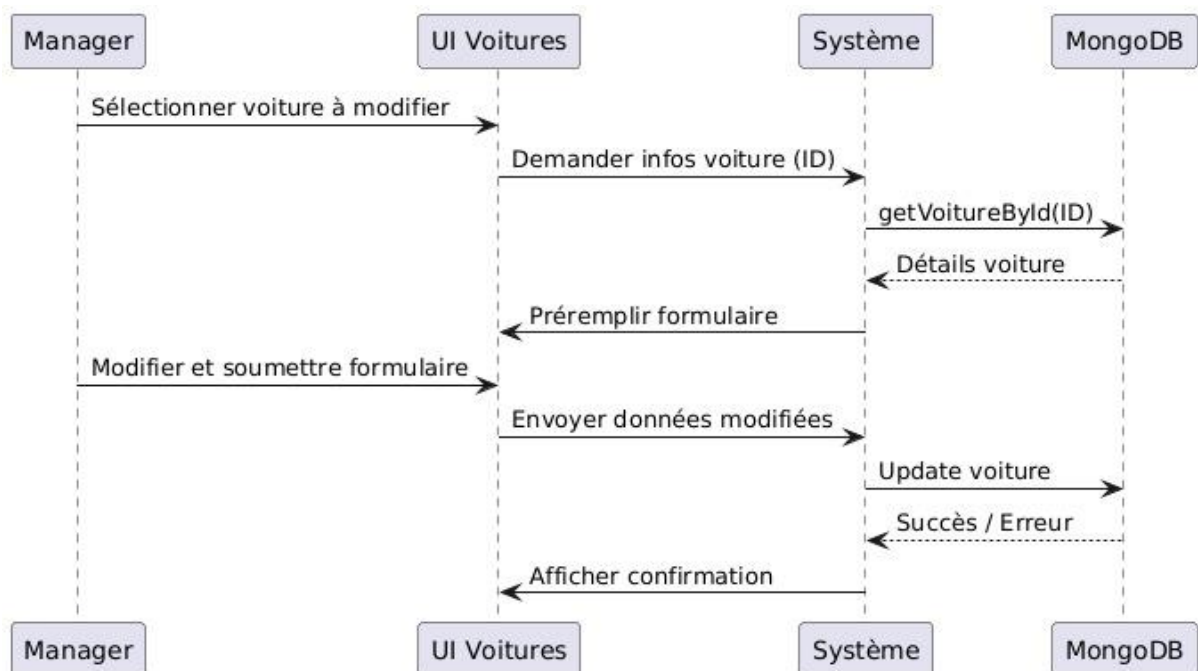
Manager
UI Voitures
Système
MongoDB

Sélectionner voiture à modifier
Demander infos voiture (ID)
getVoitureById(ID)
Détails voiture
Préremplir formulaire
Modifier et soumettre formulaire
Envoyer données modifiées
Update voiture
Succès / Erreur
Afficher confirmation

Manager
UI Voitures
Système
MongoDB